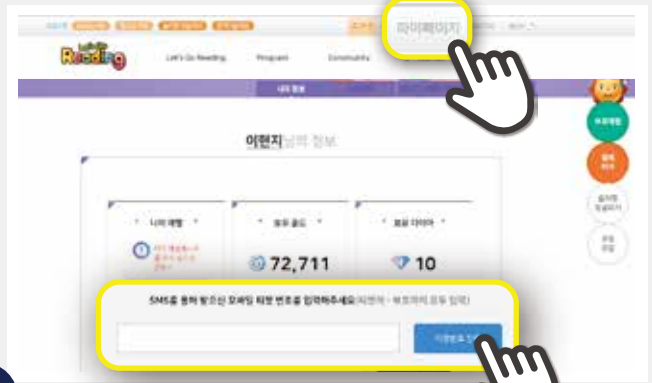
마이페이지

Let's Go Reading

Let's Go Reading	Program	Community

나의 정보

어린지님의 정보

나의 레벨

보유 골드

72,711

보유 다이아

10

SMS를 통해 받으신 모바일 회원 번호를 입력하세요(학생이나 부모님의 모두 입력)

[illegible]